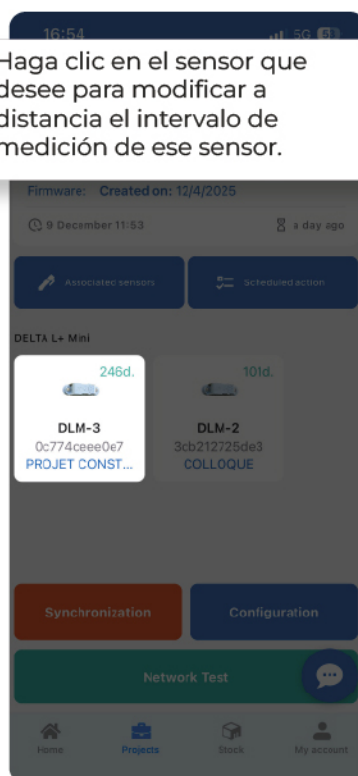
16:54

Haga clic en el sensor que desee para modificar a distancia el intervalo de medición de ese sensor.

Firmware: Created on: 12/4/2025

9 December 11:53

a day ago

Associated sensors

Scheduled action

DELTA L+ Mini

246d.

DLM-3
0c774ceee0e7
PROJET CONST...

101d.

DLM-2
3cb212725de3
COLLOQUE

Synchronization

Configuration

Network Test

Home

Projects

Stock

My account